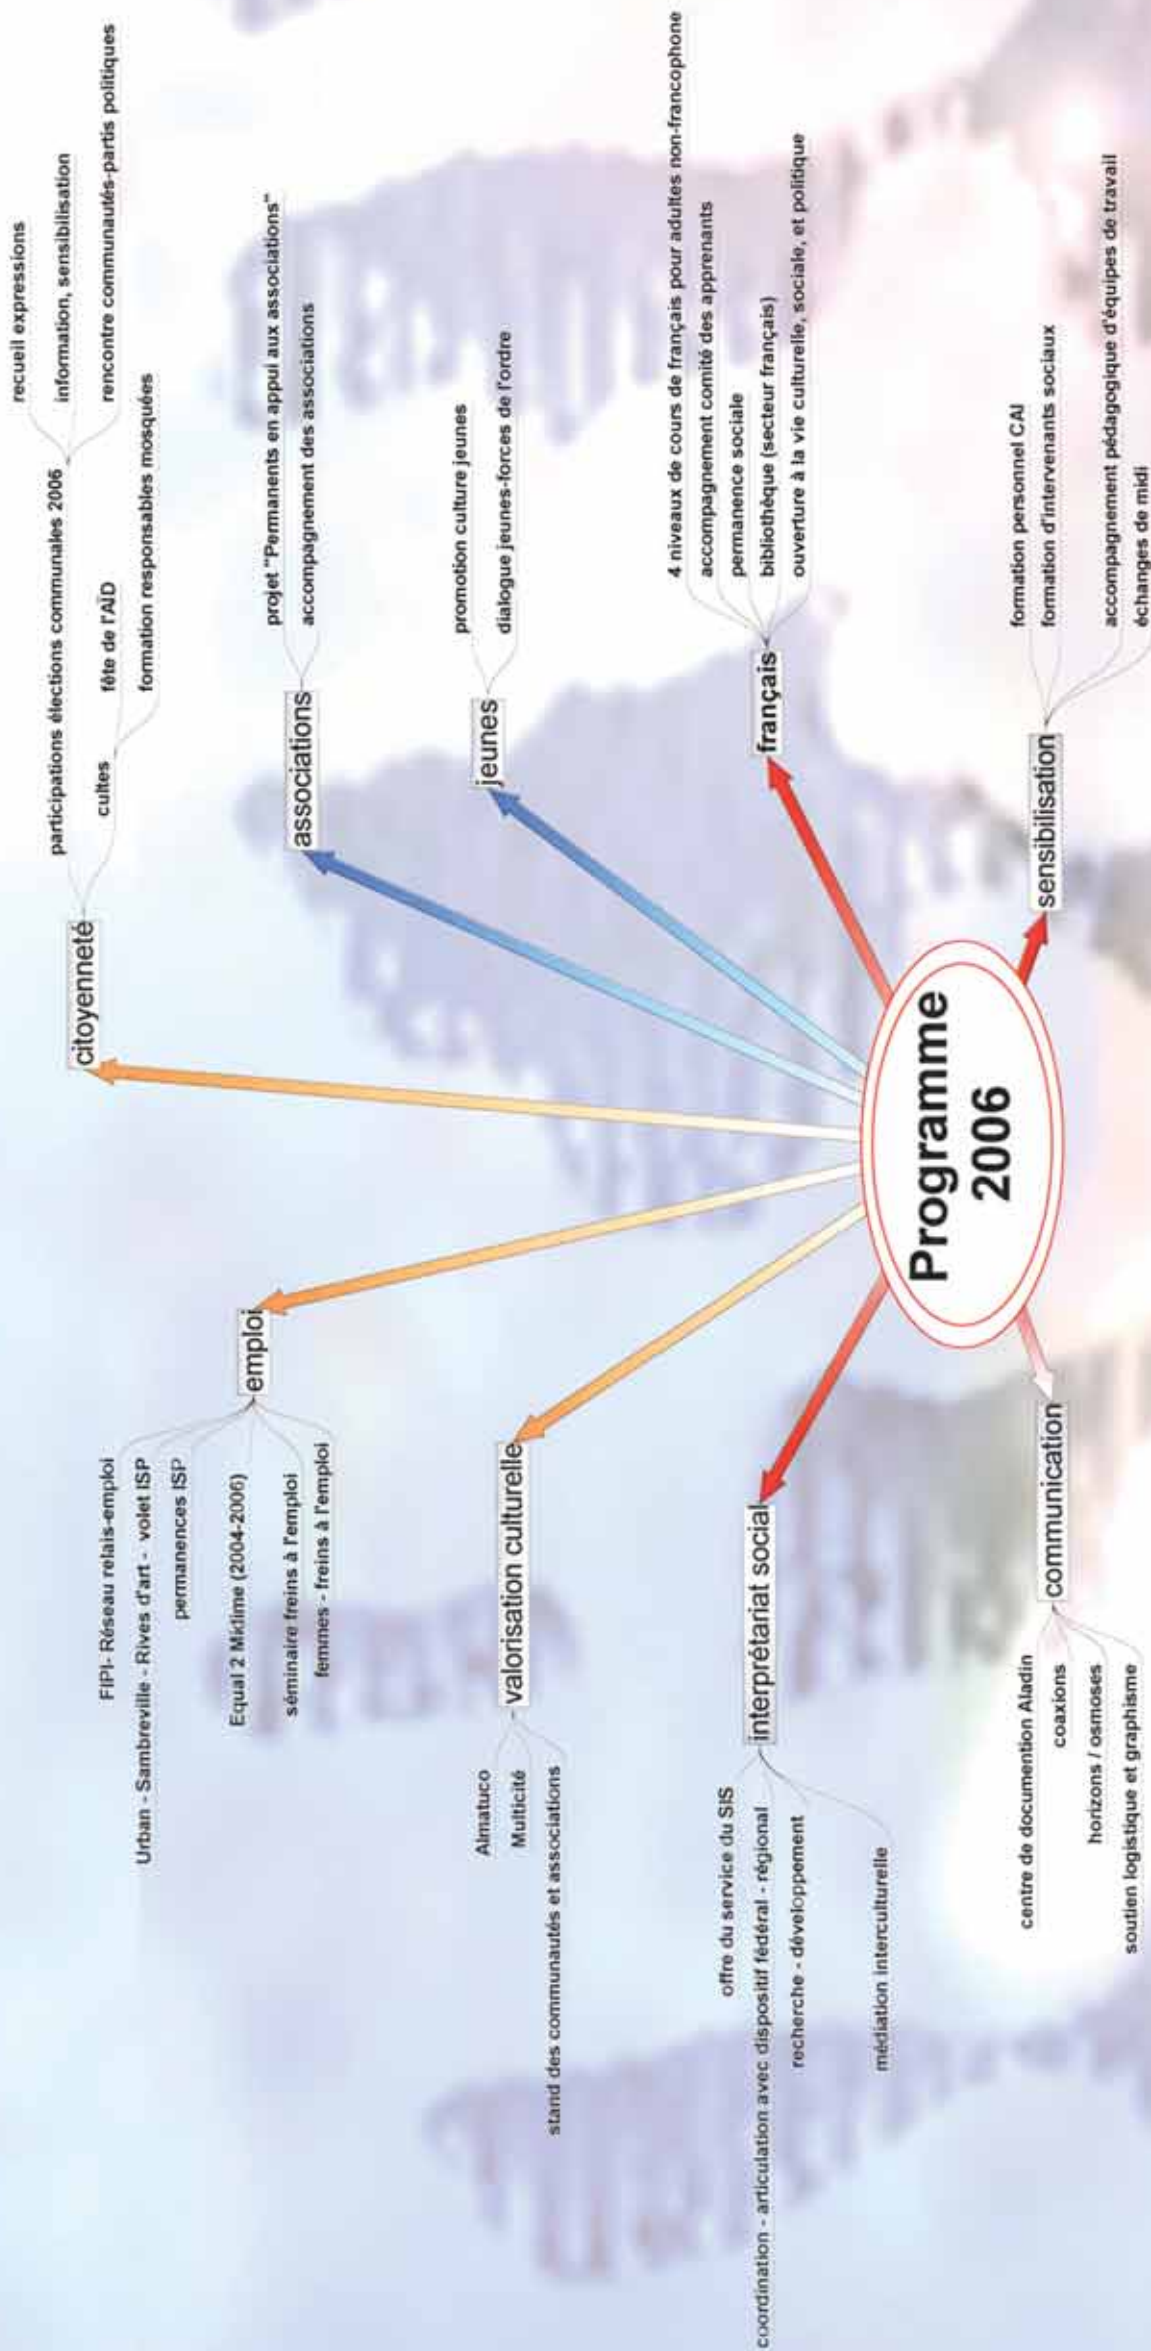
Programme 2006

citoyenneté
participations élections communales 2006
recueil expressions
information, sensibilisation
rencontre communautés-partis politiques
cultes
fête de l'AID
formation responsables mosquées

associations
projet "Permanents en appui aux associations"
accompagnement des associations

jeunes
promotion culture jeunes
dialogue jeunes-forces de l'ordre

français
4 niveaux de cours de français pour adultes non-francophone
accompagnement comité des apprenants
permanence sociale
bibliothèque (secteur français)
ouverture à la vie culturelle, sociale, et politique

sensibilisation
formation personnel CAI
formation d'intervenants sociaux
accompagnement pédagogique d'équipes de travail
échanges de midi

emploi
FIPI- Réseau relais-emploi
Urban - Sambreville - Rives d'art - volet ISP
permanences ISP
Equal 2 Midime (2004-2006)
séminaire freins à l'emploi
femmes - freins à l'emploi

valorisation culturelle
Almatuco
Multicité
stand des communautés et associations

interprétariat social
offre du service du SIS
coordination - articulation avec dispositif fédéral - régional
recherche - développement
médiation interculturelle

communication
centre de documentation Aladin
coaxions
horizons / osmoses
soutien logistique et graphisme